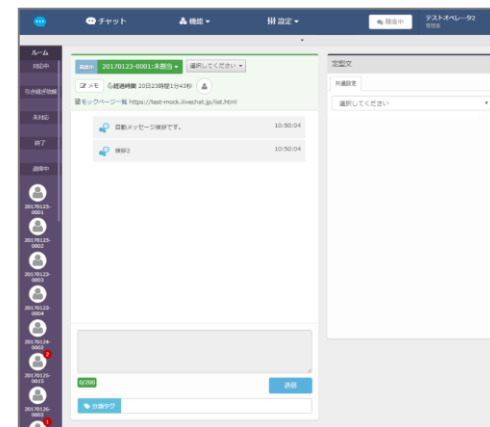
チャット 機能 設定 離席中 テストオペレータ2 管理者

ルーム
対応中
引き継ぎ依頼
未対応
終了
退席中

20170123-0001
20170123-0002
20170123-0003
20170123-0004
20170124-0001
2
20170125-0001
20170126-0001
1

発話中 20170123-0001:未割当 選択してください

メモ 経過時間 20日23時間1分43秒

モックページ一覧 https://test-mock.livechat.jp/list.html

自動メッセージ送信です。 10:50:04
挨拶2 10:50:04

0/200
送信
分類タグ

定型文
共通設定
選択してください